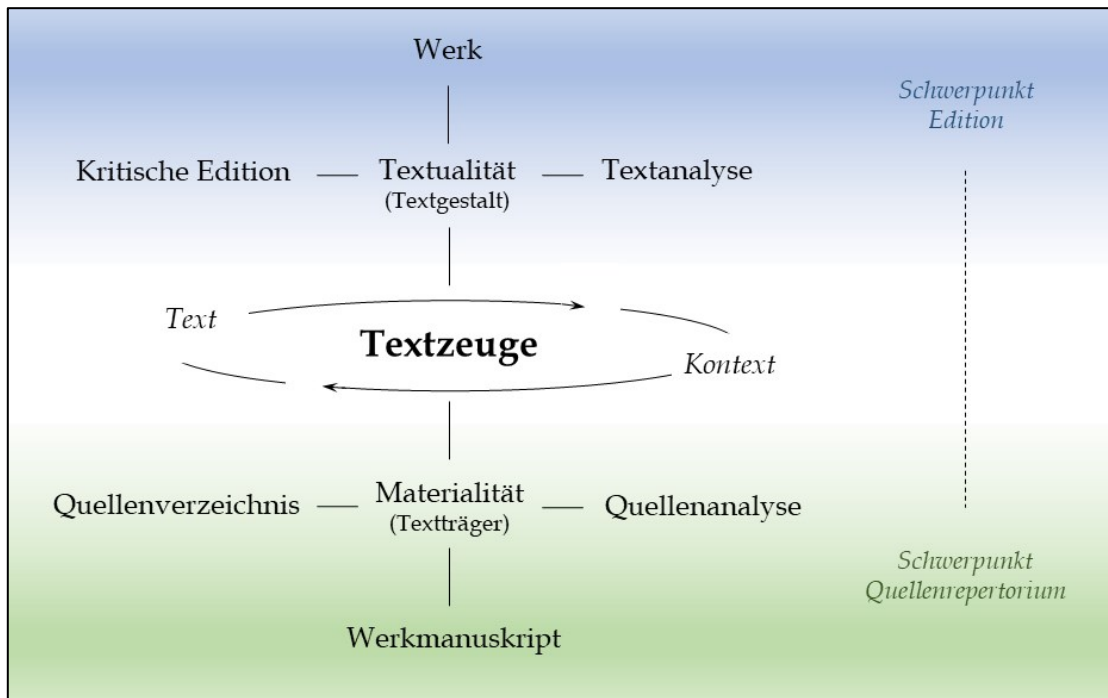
Werk

Schwerpunkt Edition

Kritische Edition — Textualität (Textgestalt) — Textanalyse

Text

Textzeuge

Kontext

Quellenverzeichnis — Materialität (Textträger) — Quellenanalyse

Schwerpunkt Quellenrepertorium

Werkmanuskript